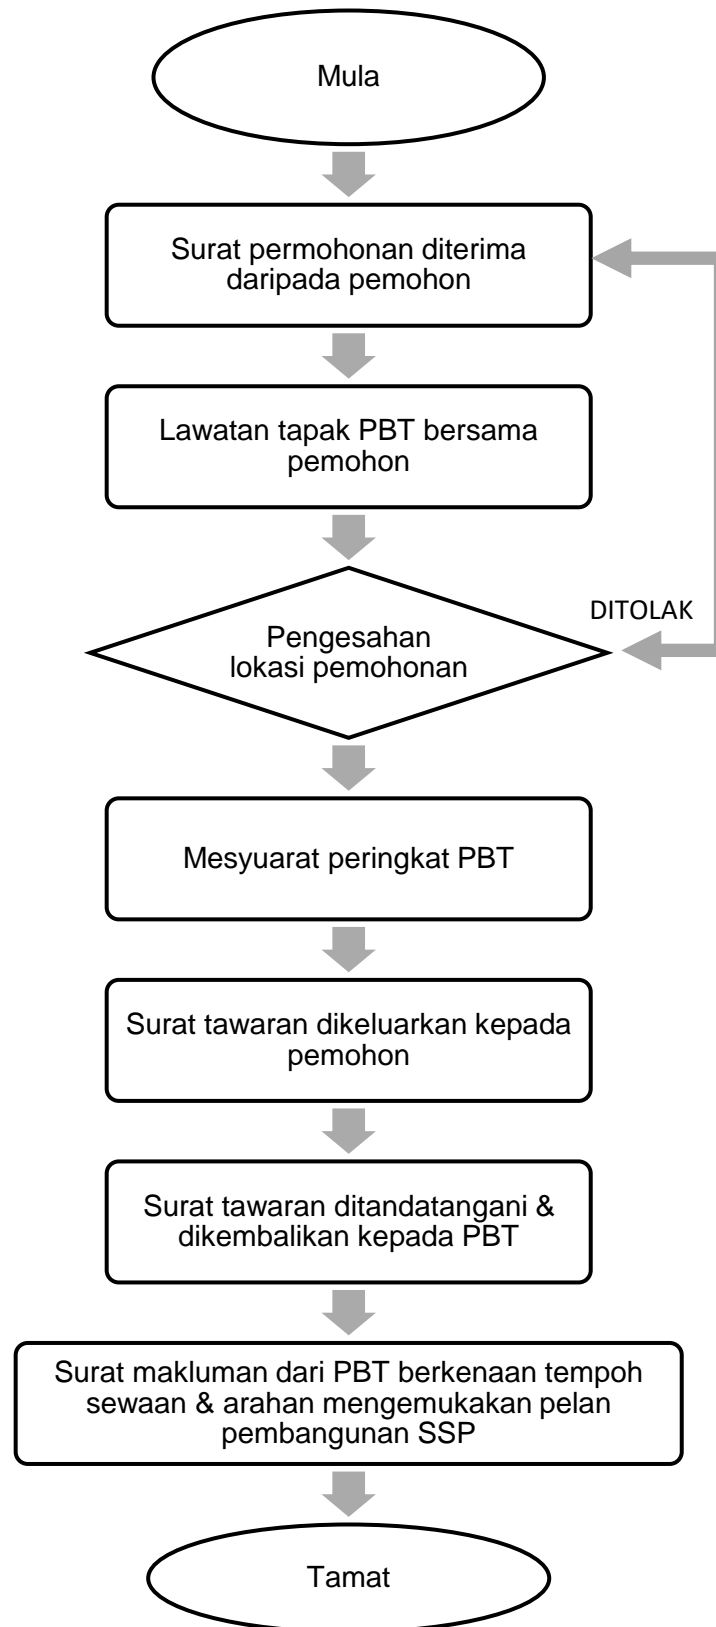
Mula

Surat permohonan diterima daripada pemohon

Lawatan tapak PBT bersama pemohon

DITOLAK

Pengesahan lokasi pemohonan

Mesyuarat peringkat PBT

Surat tawaran dikeluarkan kepada pemohon

Surat tawaran ditandatangani & dikembalikan kepada PBT

Surat makluman dari PBT berkenaan tempoh sewaan & arahan mengemukakan pelan pembangunan SSP

Tamat